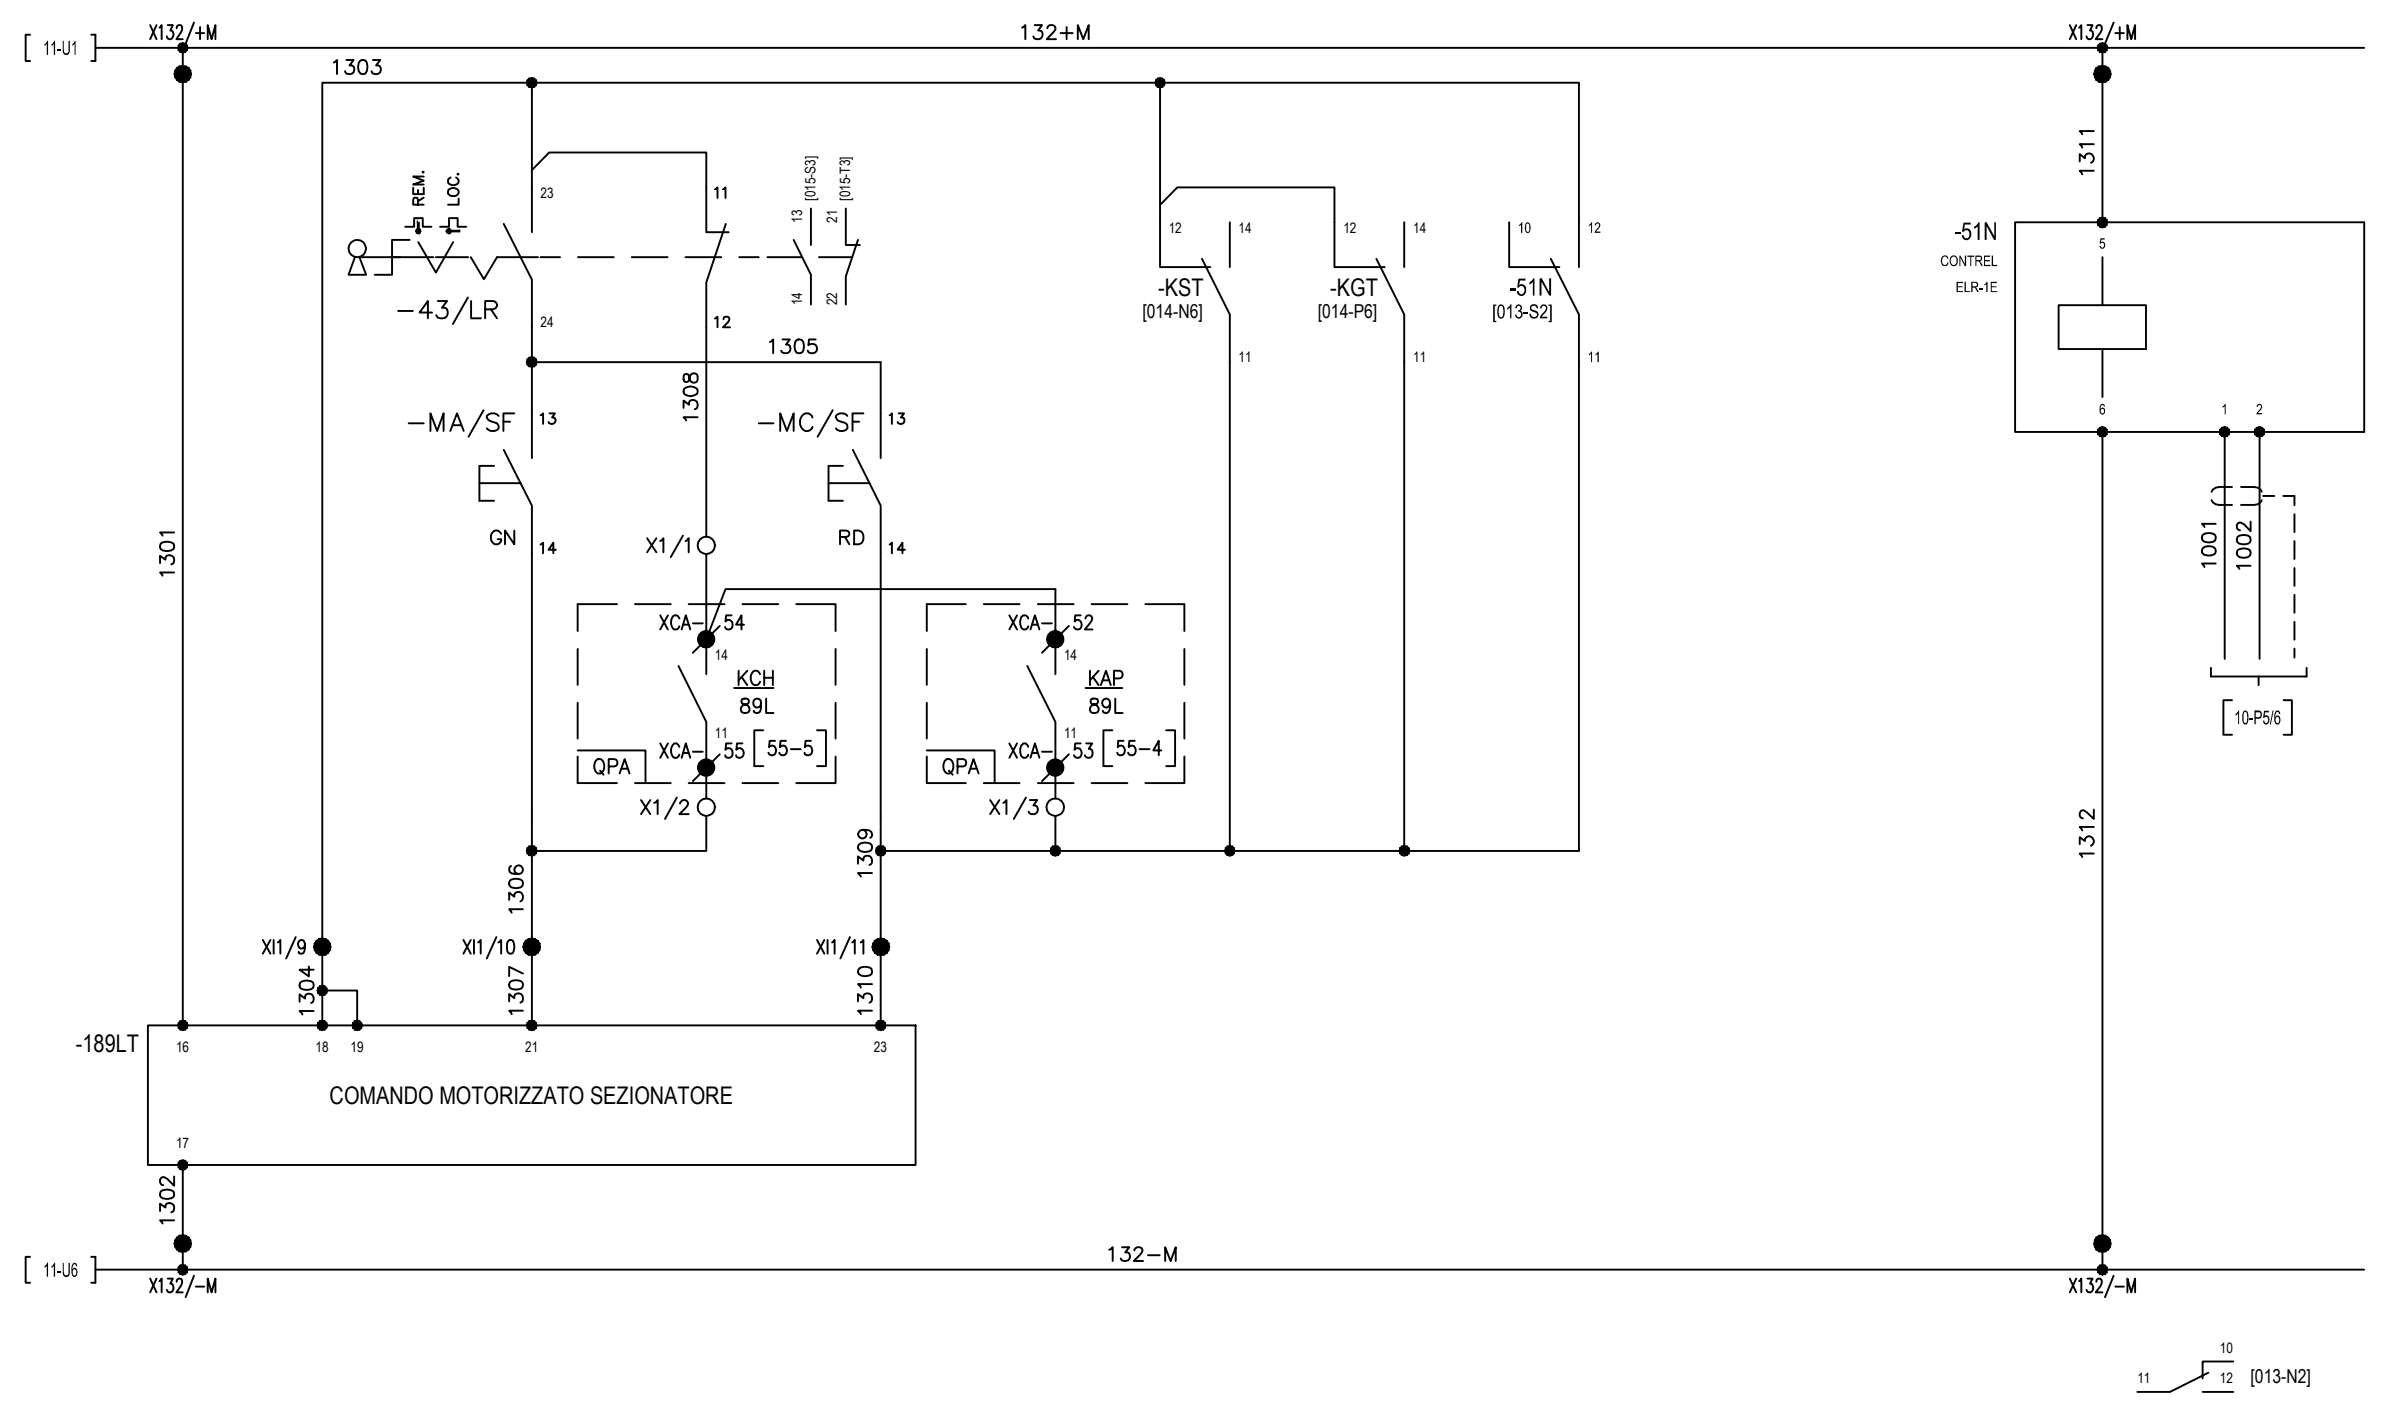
[ 11-U1 ]
X132/+M
132+M
X132/+M
1303
1311
REM.
LOC.
23
11
13 [015-S3]
21 [015-T3]
12
14
12
14
10
12
-51N
CONTREL
ELR-1E
5
-43/LR
14
22
-KST
[014-N6]
-KGT
[014-P6]
-51N
[013-S2]
24
12
11
11
11
1305
1308
6
1
2
-MA/SF
13
-MC/SF
13
GN
14
X1/1
RD
14
1301
1001
1002
XCA-
54
14
XCA-
52
14
KCH
89L
KAP
89L
11
11
XCA-
55
[55-5]
XCA-
53
[55-4]
QPA
QPA
[10-P5/6]
X1/2
X1/3
1309
1312
1306
XI1/9
XI1/10
XI1/11
1304
1307
1310
-189LT
16
18
19
21
23
COMANDO MOTORIZZATO SEZIONATORE
17
1302
[ 11-U6 ]
132-M
X132/-M
X132/-M
10
11
12
[013-N2]